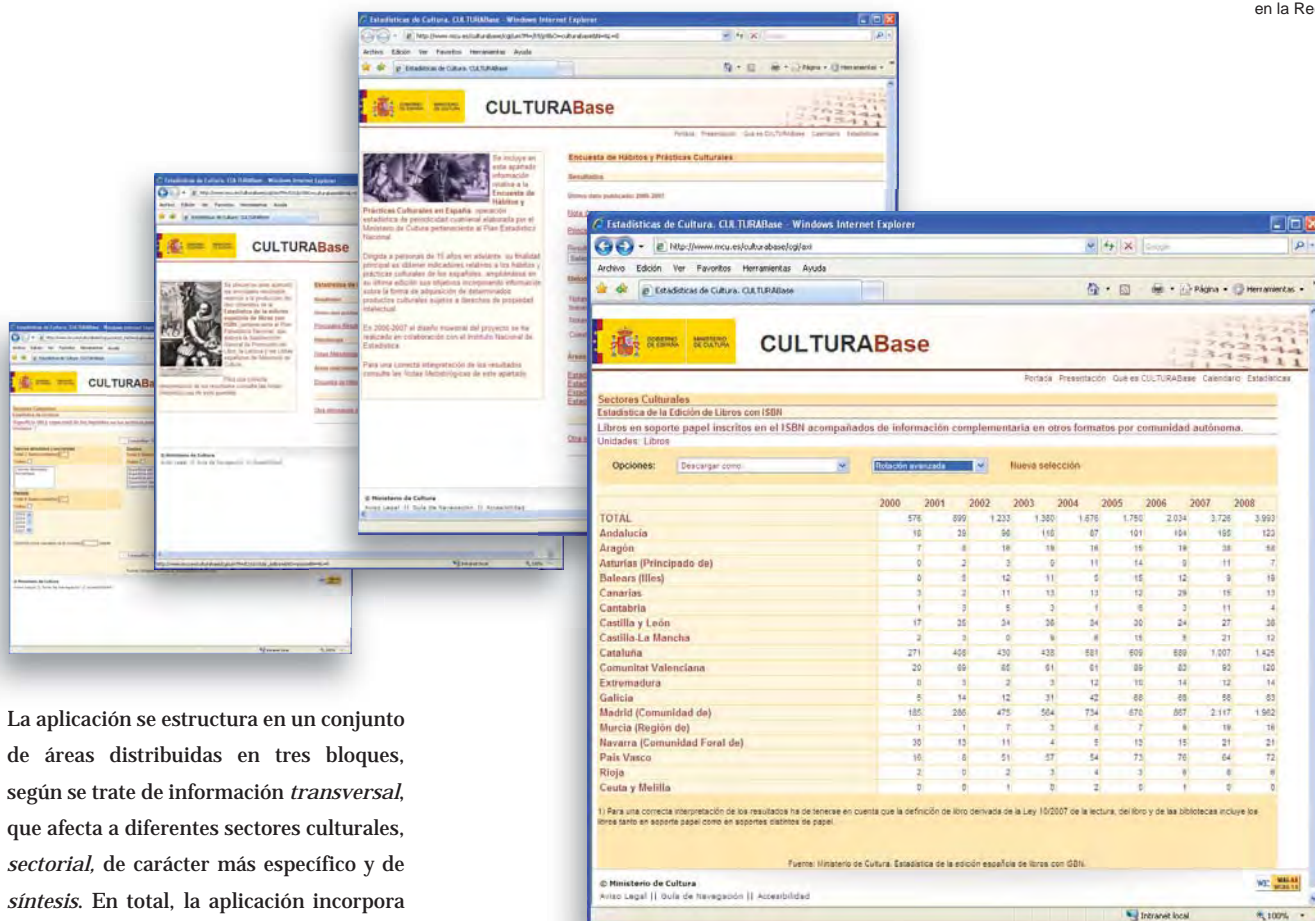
en la Re

Estadísticas de Cultura. CULTURABase - Windows Internet Explorer

http://www.mcu.es/culturabase/cgi/axi

Archivo Edición Ver Favoritos Herramientas Ayuda

Estadísticas de Cultura. CULTURABase

Página · Herramientas ·

GOBIERNO DE ESPAÑA MINISTERIO DE CULTURA

CULTURABase

Portada Presentación Qué es CULTURABase Calendario Estadísticas

Sectores Culturales
Estadística de la Edición de Libros con ISBN
Libros en soporte papel inscritos en el ISBN acompañados de información complementaria en otros formatos por comunidad autónoma.
Unidades: Libros

Opciones: Descargar como... Rotación avanzada Nueva selección

| | 2000 | 2001 | 2002 | 2003 | 2004 | 2005 | 2006 | 2007 | 2008 |
|---|---|---|---|---|---|---|---|---|---|
| TOTAL | 576 | 899 | 1.233 | 1.380 | 1.676 | 1.750 | 2.034 | 3.726 | 3.993 |
| Andalucía | 16 | 39 | 96 | 116 | 87 | 101 | 164 | 165 | 123 |
| Aragón | 7 | 6 | 16 | 19 | 16 | 15 | 19 | 38 | 58 |
| Asturias (Principado de) | 0 | 2 | 3 | 0 | 11 | 14 | 9 | 11 | 7 |
| Balears (Illes) | 0 | 5 | 12 | 11 | 5 | 15 | 12 | 9 | 19 |
| Canarias | 3 | 2 | 11 | 13 | 13 | 12 | 29 | 15 | 13 |
| Cantabria | 1 | 3 | 5 | 3 | 1 | 6 | 3 | 11 | 4 |
| Castilla y León | 17 | 35 | 34 | 36 | 34 | 30 | 24 | 27 | 38 |
| Castilla-La Mancha | 2 | 3 | 0 | 9 | 6 | 15 | 9 | 21 | 12 |
| Cataluña | 271 | 406 | 430 | 438 | 581 | 609 | 689 | 1.007 | 1.425 |
| Comunitat Valenciana | 20 | 69 | 65 | 61 | 61 | 89 | 83 | 93 | 120 |
| Extremadura | 0 | 3 | 2 | 3 | 12 | 10 | 14 | 12 | 14 |
| Galicia | 5 | 14 | 12 | 31 | 42 | 88 | 68 | 56 | 63 |
| Madrid (Comunidad de) | 185 | 286 | 475 | 564 | 734 | 670 | 867 | 2.117 | 1.962 |
| Murcia (Región de) | 1 | 1 | 7 | 3 | 6 | 7 | 6 | 19 | 16 |
| Navarra (Comunidad Foral de) | 30 | 13 | 11 | 4 | 5 | 13 | 15 | 21 | 21 |
| País Vasco | 16 | 6 | 51 | 57 | 54 | 73 | 76 | 64 | 72 |
| Rioja | 2 | 0 | 2 | 3 | 4 | 3 | 6 | 6 | 6 |
| Ceuta y Melilla | 0 | 0 | 1 | 0 | 2 | 0 | 1 | 0 | 0 |

1) Para una correcta interpretación de los resultados ha de tenerse en cuenta que la definición de libro derivada de la Ley 10/2007 de la lectura, del libro y de las bibliotecas incluye los libros tanto en soporte papel como en soportes distintos de papel.

Fuente: Ministerio de Cultura. Estadística de la edición española de libros con ISBN.

© Ministerio de Cultura
Aviso Legal || Guía de Navegación || Accesibilidad

Intranet local 100%

Estadísticas de Cultura. CULTURABase - Windows Internet Explorer

CULTURABase

Encuesta de Hábitos y Prácticas Culturales

Se incluye en este apartado información relativa a la Encuesta de Hábitos y Prácticas Culturales en España, operación estadística de periodicidad cuatrienal elaborada por el Ministerio de Cultura perteneciente al Plan Estadístico Nacional.

Dirigida a personas de 15 años en adelante, su finalidad principal es obtener indicadores relativos a los hábitos y prácticas culturales de los españoles, ampliándose en su última edición sus objetivos incorporando información sobre la forma de adquisición de determinados productos culturales sujetos a derechos de propiedad intelectual.

En 2006-2007 el diseño muestral del proyecto se ha realizado en colaboración con el Instituto Nacional de Estadística.

Para una correcta interpretación de los resultados consulte las Notas Metodológicas de este apartado.

© Ministerio de Cultura
Aviso Legal || Guía de Navegación || Accesibilidad

CULTURABase

CULTURABase

La aplicación se estructura en un conjunto de áreas distribuidas en tres bloques, según se trate de información *transversal*, que afecta a diferentes sectores culturales, *sectorial,* de carácter más específico y de *síntesis*. En total, la aplicación incorpora